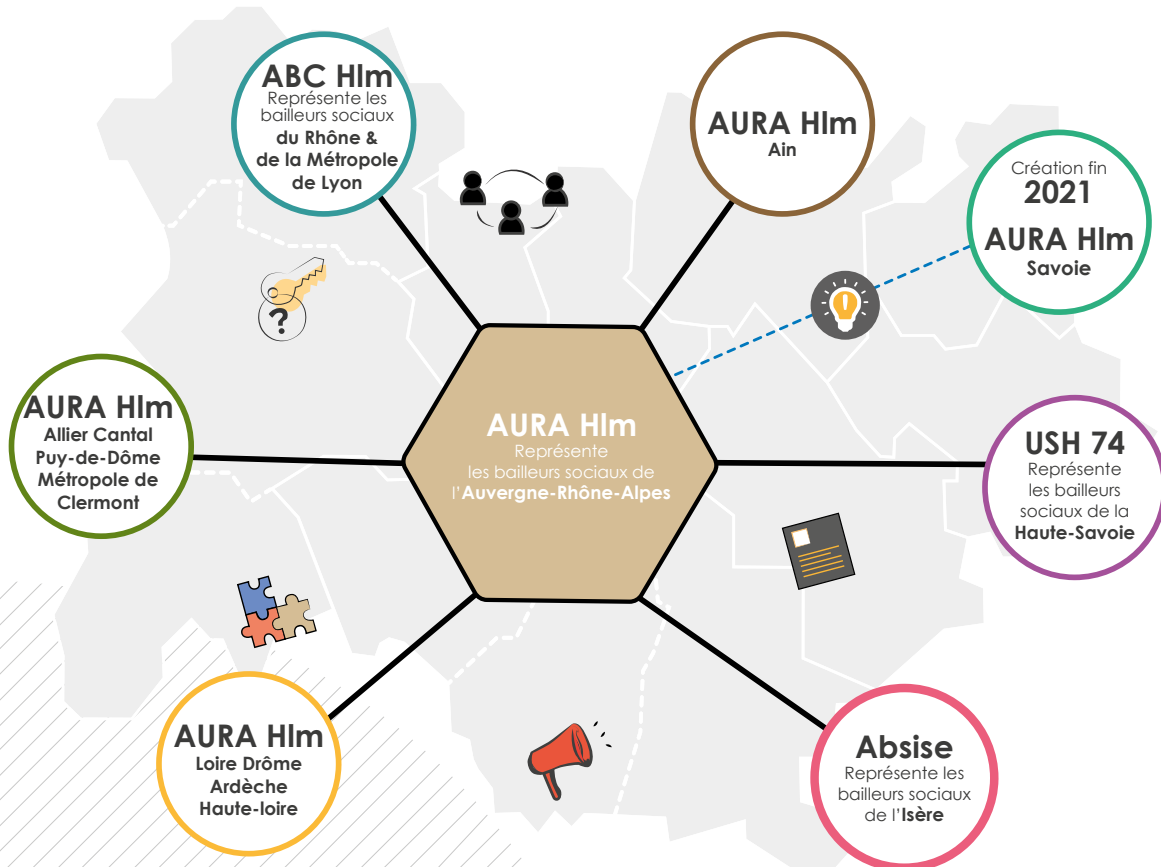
ABC Hlm
Représente les bailleurs sociaux du Rhône & de la Métropole de Lyon

AURA Hlm
Ain

Création fin
2021
AURA Hlm
Savoie

AURA Hlm
Allier Cantal Puy-de-Dôme Métropole de Clermont

AURA Hlm
Représente les bailleurs sociaux de l'Auvergne-Rhône-Alpes

USH 74
Représente les bailleurs sociaux de la Haute-Savoie

AURA Hlm
Loire Drôme Ardèche Haute-loire

Absise
Représente les bailleurs sociaux de l'Isère